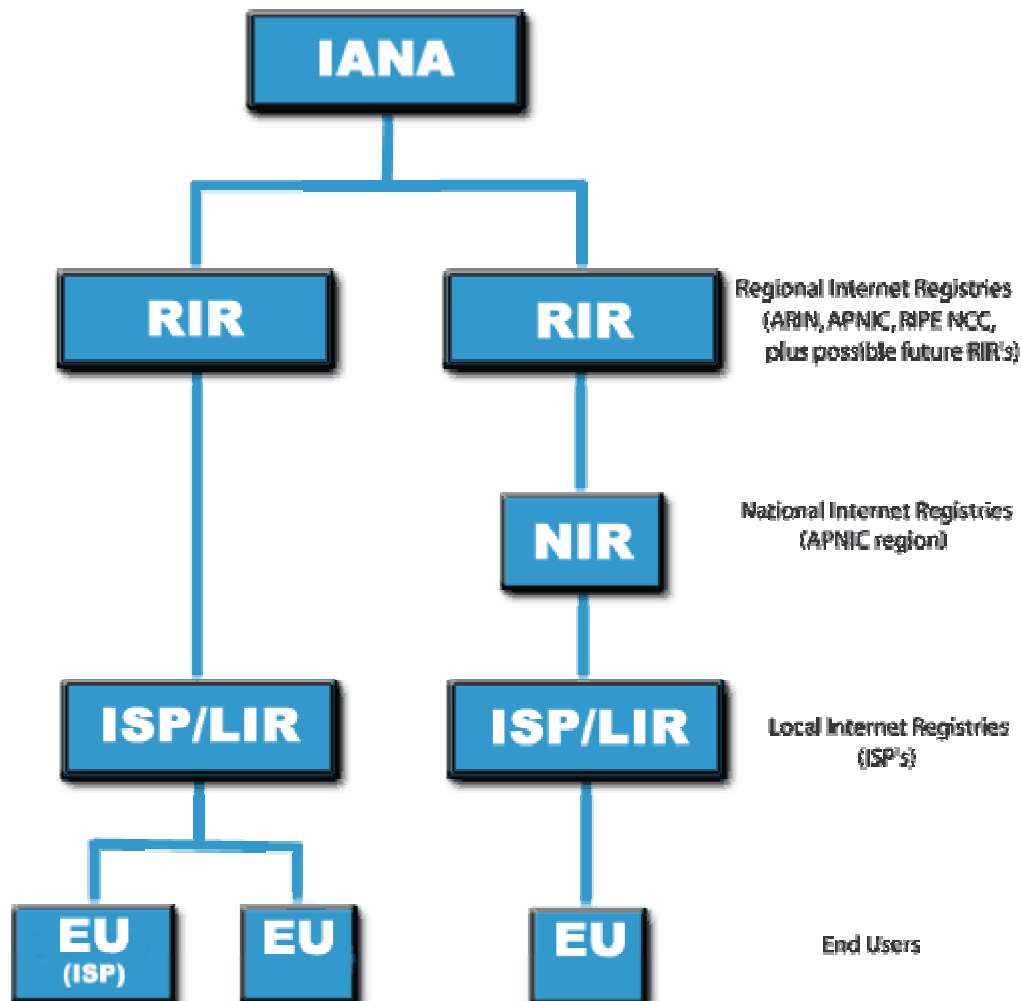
IANA

RIR

RIR

Regional Internet Registries (ARIN, APNIC, RIPE NCC, plus possible future RIR's)

NIR

National Internet Registries (APNIC region)

ISP/LIR

ISP/LIR

Local Internet Registries (ISP's)

EU (ISP)

EU

EU

End Users